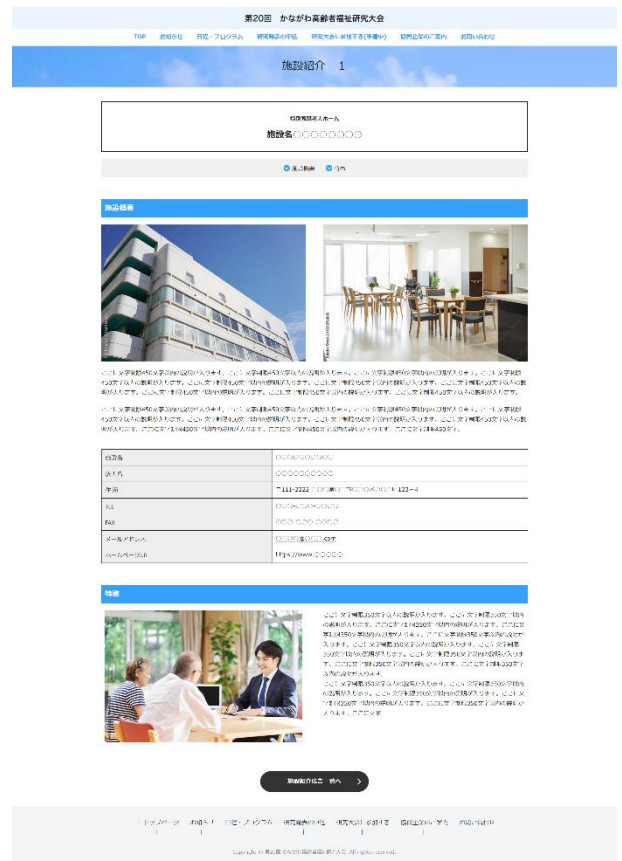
第20回　かながわ高齢者福祉研究大会

TOP　お知らせ　日程・プログラム　研究発表の申込　研究大会へ参加する（事前申込）　協賛企業のご案内　お問い合わせ

施設紹介　1

特別養護老人ホーム
施設名○○○○○○○○

施設概要

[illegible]

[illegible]

| 施設名 | ○○○○○○○○○○ |
|---|---|
| 法人名 | ○○○○○○○○○○ |
| 住所 | 〒111-2222 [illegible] 123－4 |
| TEL | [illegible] |
| FAX | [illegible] |
| メールアドレス | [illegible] |
| ホームページURL | https://www.○○○○○ |

特徴

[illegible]

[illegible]

トップページ　お知らせ　日程・プログラム　研究発表の申込　研究大会へ参加する　協賛企業のご案内　お問い合わせ

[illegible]